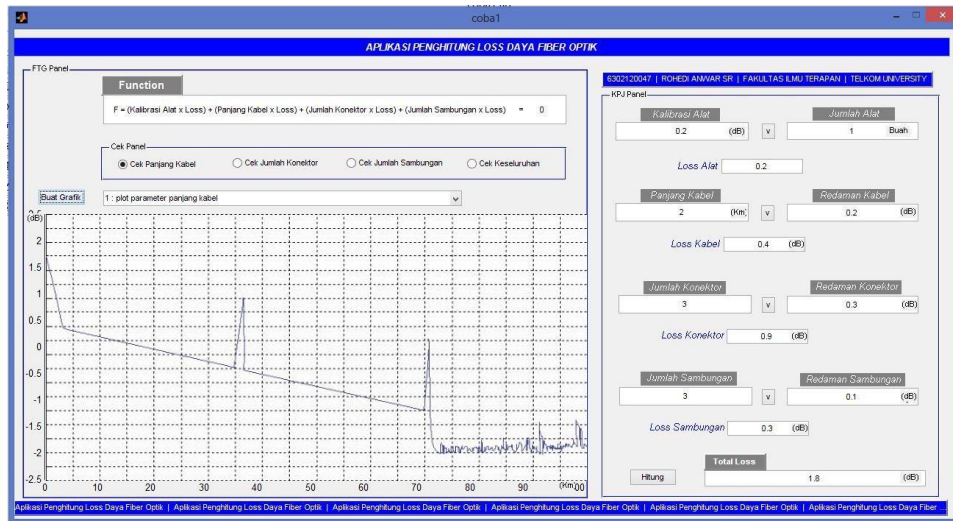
coba1

APLIKASI PENGHITUNG LOSS DAYA FIBER OPTIK

FTG Panel

Function

F = (Kalibrasi Alat x Loss) + (Panjang Kabel x Loss) + (Jumlah Konektor x Loss) + (Jumlah Sambungan x Loss) = 0

Cek Panel
Cek Panjang Kabel
Cek Jumlah Konektor
Cek Jumlah Sambungan
Cek Keseluruhan

Buat Grafik
1 : plot parameter panjang kabel

(dB)
2.5
2
1.5
1
0.5
0
-0.5
-1
-1.5
-2
-2.5
0 10 20 30 40 50 60 70 80 90 (Km)00

6302120047 | ROHEDI ANWAR SR | FAKULTAS ILMU TERAPAN | TELKOM UNIVERSITY

KPJ Panel

Kalibrasi Alat
0.2 (dB) v
Jumlah Alat
1 Buah

Loss Alat 0.2

Panjang Kabel
2 (Km) v
Redaman Kabel
0.2 (dB)

Loss Kabel 0.4 (dB)

Jumlah Konektor
3 v
Redaman Konektor
0.3 (dB)

Loss Konektor 0.9 (dB)

Jumlah Sambungan
3 v
Redaman Sambungan
0.1 (dB)

Loss Sambungan 0.3 (dB)

Total Loss
Hitung
1.8 (dB)

Aplikasi Penghitung Loss Daya Fiber Optik | Aplikasi Penghitung Loss Daya Fiber Optik | Aplikasi Penghitung Loss Daya Fiber Optik | Aplikasi Penghitung Loss Daya Fiber Optik | Aplikasi Penghitung Loss Daya Fiber Optik | Aplikasi Penghitung Loss Daya Fiber